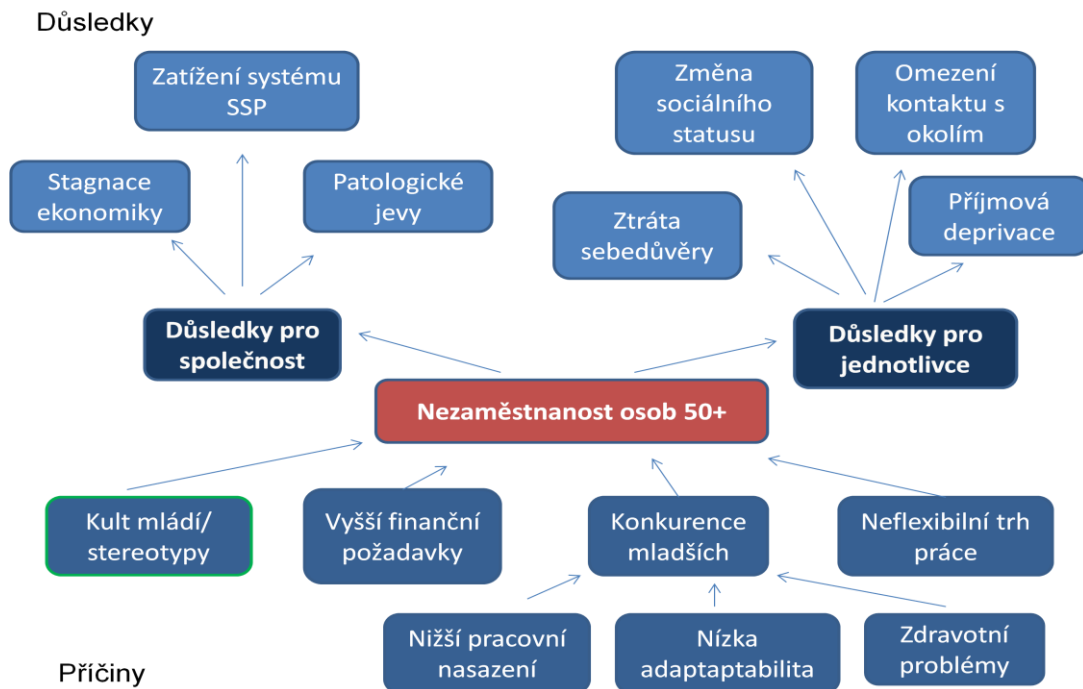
Důsledky

Zatížení systému SSP

Stagnace ekonomiky

Patologické jevy

Změna sociálního statusu

Omezení kontaktu s okolím

Ztráta sebedůvěry

Příjmová deprivace

Důsledky pro společnost

Důsledky pro jednotlivce

Nezaměstnanost osob 50+

Kult mládí/ stereotypy

Vyšší finanční požadavky

Konkurence mladších

Neflexibilní trh práce

Nižší pracovní nasazení

Nízka adaptaptabilita

Zdravotní problémy

Příčiny